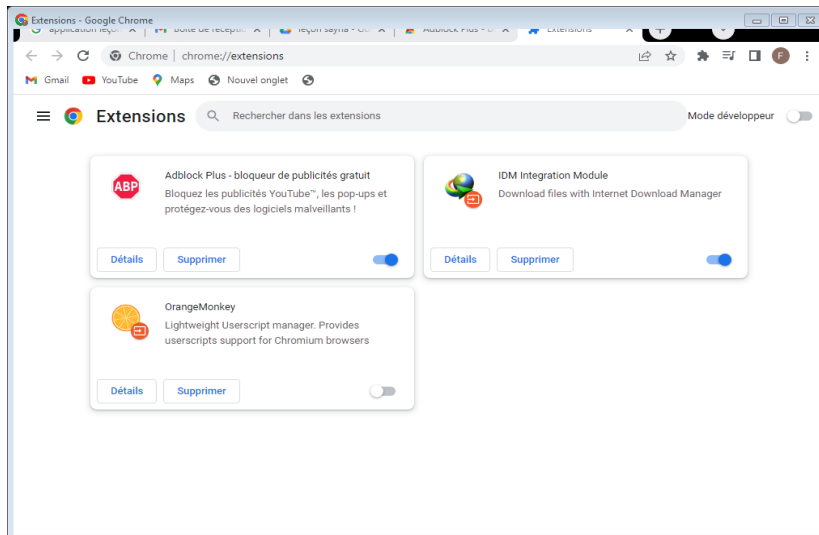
Extensions - Google Chrome

application leçon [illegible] | boîte de réception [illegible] | leçon sayna - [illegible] | Adblock Plus - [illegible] | Extensions

Chrome | chrome://extensions

F

Gmail YouTube Maps Nouvel onglet

Extensions

Rechercher dans les extensions

Mode développeur

ABP

Adblock Plus - bloqueur de publicités gratuit

Bloquez les publicités YouTube™, les pop-ups et protégez-vous des logiciels malveillants !

Détails Supprimer

IDM Integration Module

Download files with Internet Download Manager

Détails Supprimer

OrangeMonkey

Lightweight Userscript manager. Provides userscripts support for Chromium browsers

Détails Supprimer